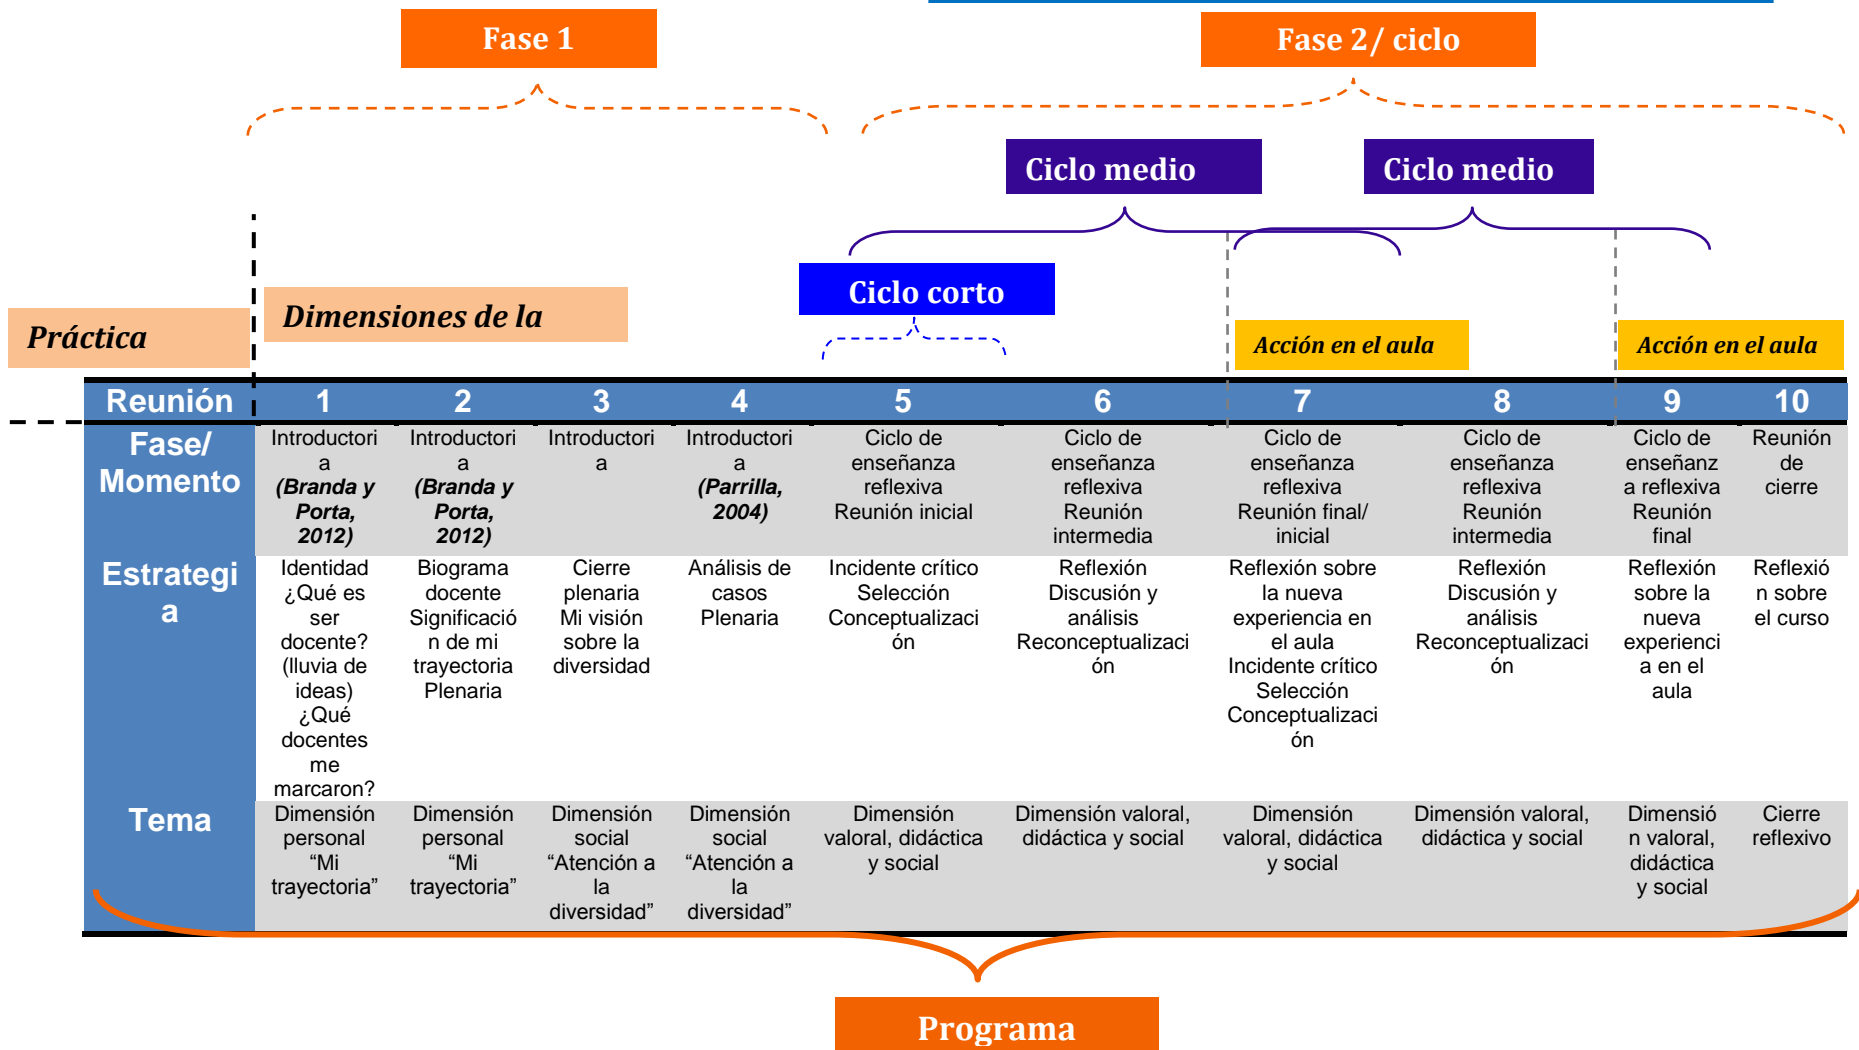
Fase 1

Fase 2/ ciclo

Ciclo medio

Ciclo medio

Ciclo corto

Práctica

Dimensiones de la

Acción en el aula

Acción en el aula

| Reunión | 1 | 2 | 3 | 4 | 5 | 6 | 7 | 8 | 9 | 10 |
|---|---|---|---|---|---|---|---|---|---|---|
| Fase/ Momento | Introductoria *(Branda y Porta, 2012)* | Introductoria *(Branda y Porta, 2012)* | Introductoria | Introductoria *(Parrilla, 2004)* | Ciclo de enseñanza reflexiva Reunión inicial | Ciclo de enseñanza reflexiva Reunión intermedia | Ciclo de enseñanza reflexiva Reunión final/ inicial | Ciclo de enseñanza reflexiva Reunión intermedia | Ciclo de enseñanza reflexiva Reunión final | Reunión de cierre |
| Estrategia | Identidad ¿Qué es ser docente? (lluvia de ideas) ¿Qué docentes me marcaron? | Biograma docente Significación de mi trayectoria Plenaria | Cierre plenaria Mi visión sobre la diversidad | Análisis de casos Plenaria | Incidente crítico Selección Conceptualización | Reflexión Discusión y análisis Reconceptualización | Reflexión sobre la nueva experiencia en el aula Incidente crítico Selección Conceptualización | Reflexión Discusión y análisis Reconceptualización | Reflexión sobre la nueva experiencia en el aula | Reflexión sobre el curso |
| Tema | Dimensión personal “Mi trayectoria” | Dimensión personal “Mi trayectoria” | Dimensión social “Atención a la diversidad” | Dimensión social “Atención a la diversidad” | Dimensión valoral, didáctica y social | Dimensión valoral, didáctica y social | Dimensión valoral, didáctica y social | Dimensión valoral, didáctica y social | Dimensión valoral, didáctica y social | Cierre reflexivo |

Programa